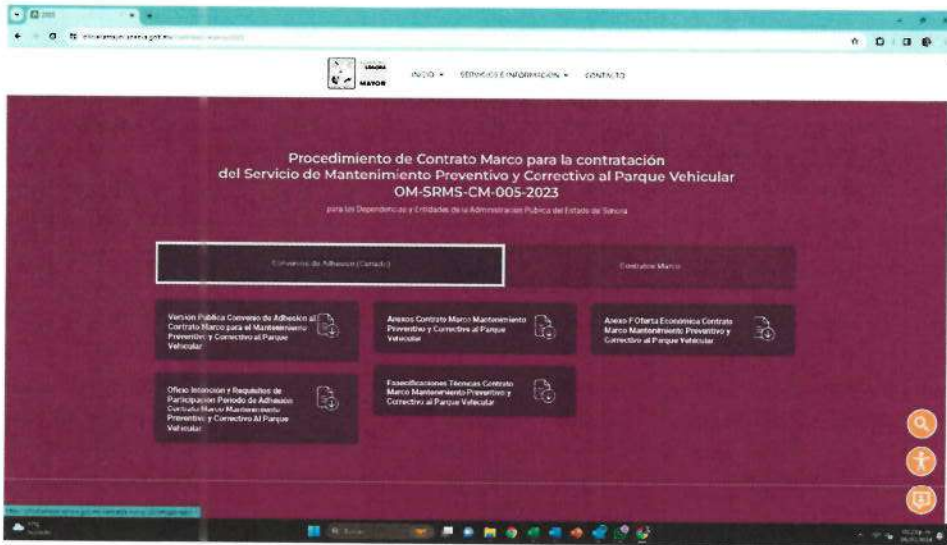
SONORA
MAYOR

INICIO ▾   SERVICIOS E INFORMACIÓN ▾   CONTACTO

Procedimiento de Contrato Marco para la contratación del Servicio de Mantenimiento Preventivo y Correctivo al Parque Vehicular OM-SRMS-CM-005-2023

para las Dependencias y Entidades de la Administración Pública del Estado de Sonora

Convenios de Adhesión (Cerrado)

Contratos Marco

Versión Pública Convenio de Adhesión al Contrato Marco para el Mantenimiento Preventivo y Correctivo al Parque Vehicular

Anexos Contrato Marco Mantenimiento Preventivo y Correctivo al Parque Vehicular

Anexo F Oferta Económica Contrato Marco Mantenimiento Preventivo y Correctivo al Parque Vehicular

Oficio Intención y Requisitos de Participación Periodo de Adhesión Contrato Marco Mantenimiento Preventivo y Correctivo Al Parque Vehicular

Especificaciones Técnicas Contrato Marco Mantenimiento Preventivo y Correctivo al Parque Vehicular

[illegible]